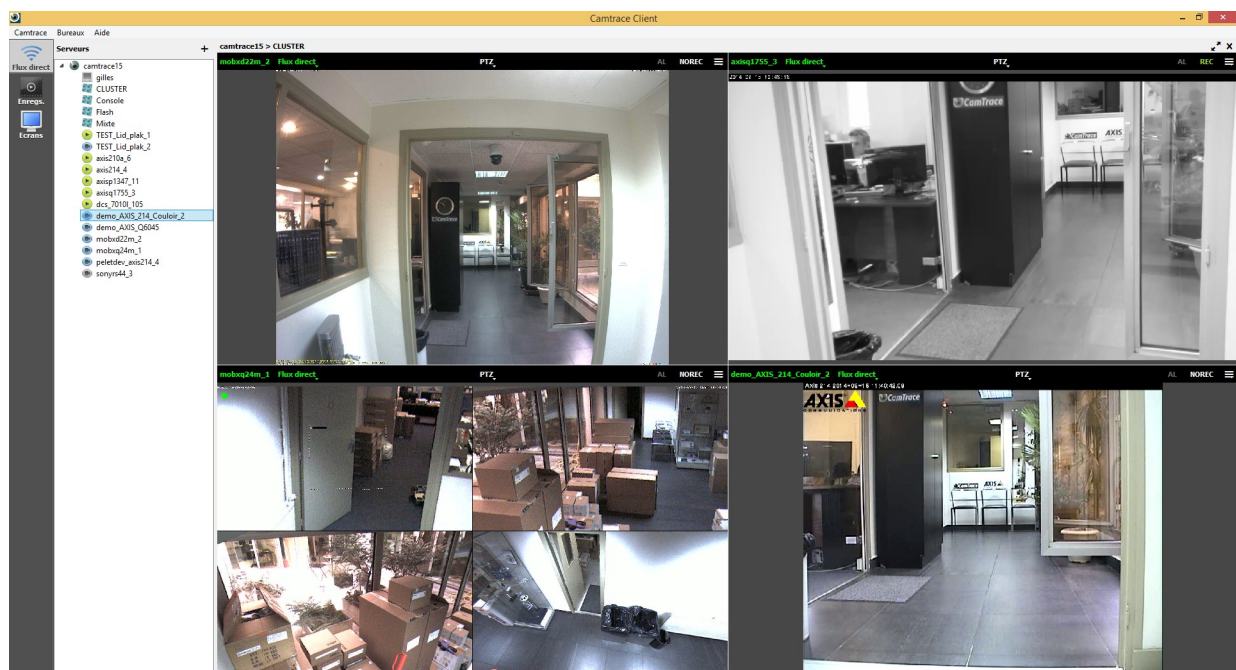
Camtrace Client

Camtrace Bureaux Aide

Flux direct
Enregs.
Ecrans

Serveurs +

camtrace15
gilles
CLUSTER
Console
Flash
Mixte
TEST_Lid_plak_1
TEST_Lid_plak_2
axis210a_6
axis214_4
axisp1347_11
axisq1755_3
dcs_7010l_105
demo_AXIS_214_Couloir_2
demo_AXIS_Q6045
mobxd22m_2
mobxq24m_1
peletdev_axis214_4
sonyrs44_3

camtrace15 > CLUSTER

mobxd22m_2 Flux direct PTZ AL NOREC

axisq1755_3 Flux direct PTZ AL REC

mobxq24m_1 Flux direct PTZ AL NOREC

demo_AXIS_214_Couloir_2 Flux direct PTZ AL NOREC

AXIS
CamTrace